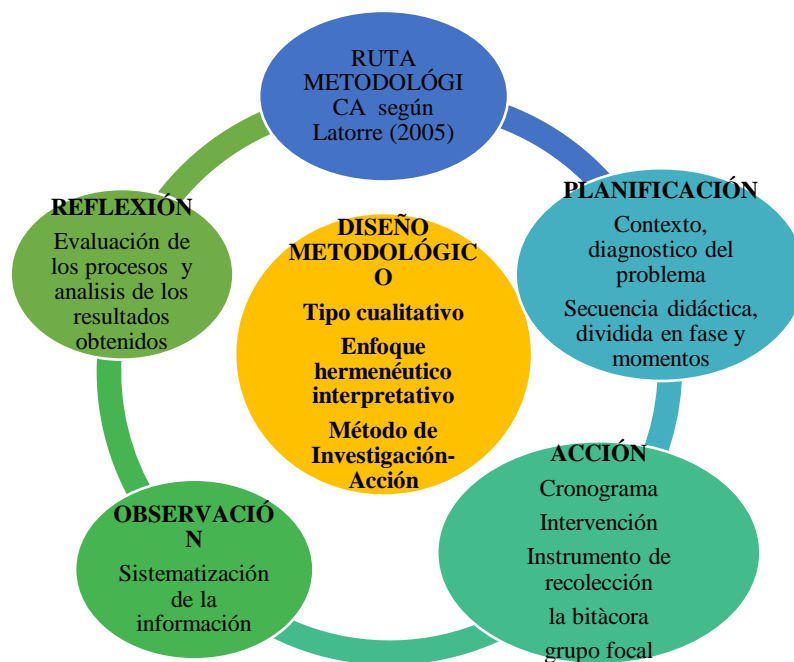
RUTA METODOLÓGI CA según Latorre (2005)

PLANIFICACIÓN
Contexto, diagnostico del problema
Secuencia didáctica, dividida en fase y momentos

ACCIÓN
Cronograma
Intervención
Instrumento de recolección
la bitàcora
grupo focal

OBSERVACIÓ N
Sistematización de la información

REFLEXIÓN
Evaluación de los procesos y analisis de los resultados obtenidos

DISEÑO METODOLÓGIC O
Tipo cualitativo
Enfoque hermenéutico interpretativo
Método de Investigación-Acción